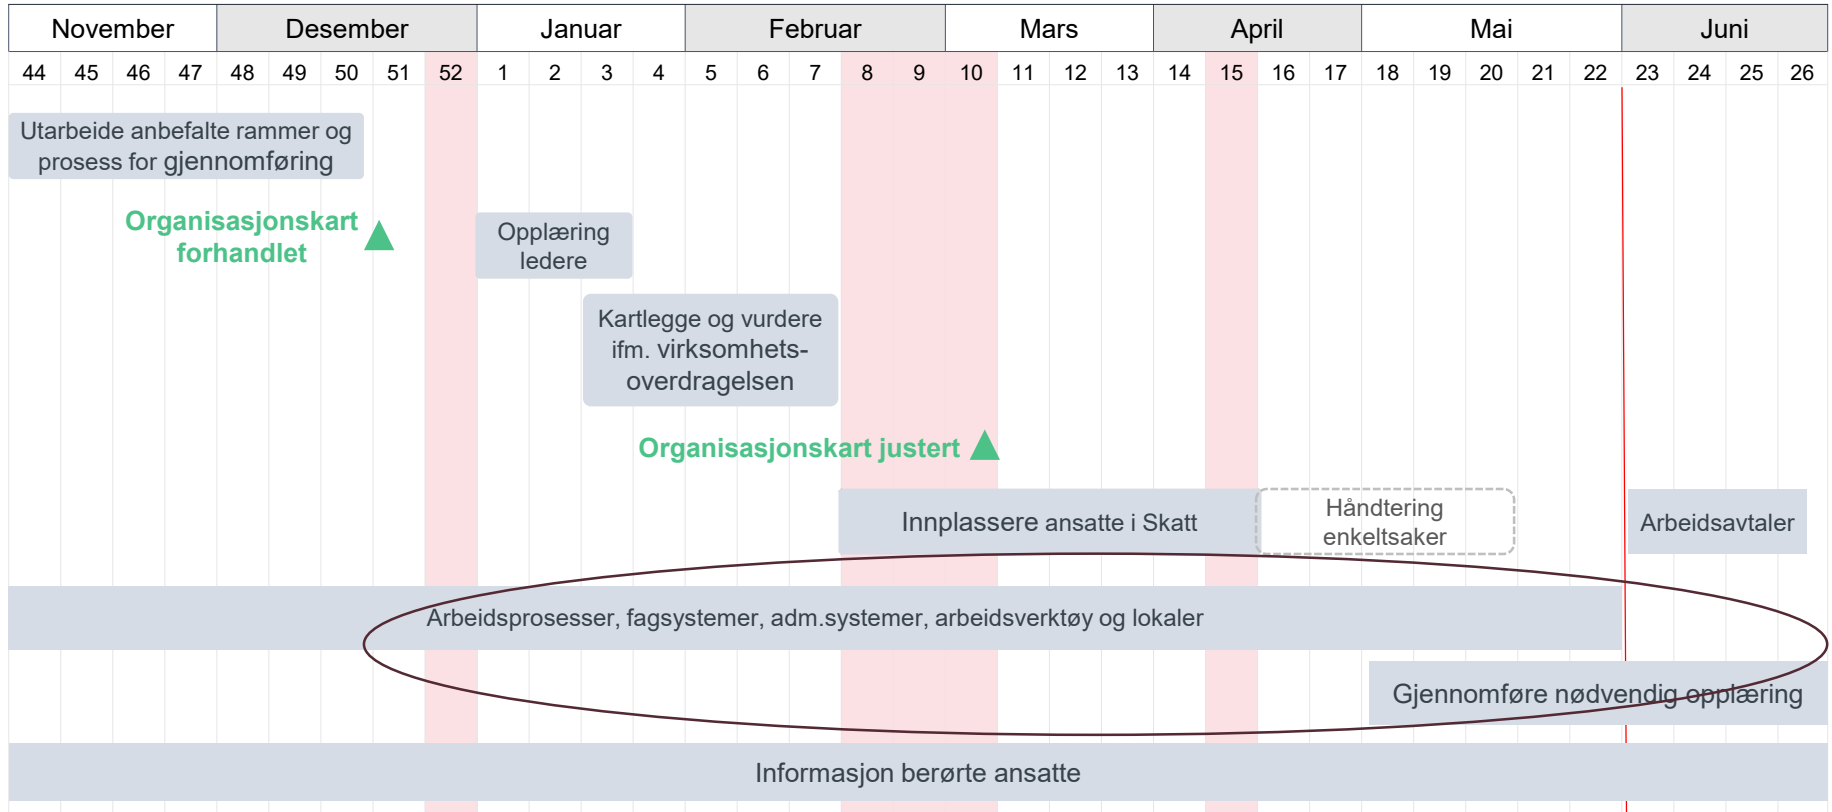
| November | Desember | Januar | Februar | Mars | April | Mai | Juni |
|---|---|---|---|---|---|---|---|

44 45 46 47 48 49 50 51 52 1 2 3 4 5 6 7 8 9 10 11 12 13 14 15 16 17 18 19 20 21 22 23 24 25 26

Utarbeide anbefalte rammer og prosess for gjennomføring

Organisasjonskart forhandlet

Opplæring ledere

Kartlegge og vurdere ifm. virksomhetsoverdragelsen

Organisasjonskart justert

Innplassere ansatte i Skatt

Håndtering enkeltsaker

Arbeidsavtaler

Arbeidsprosesser, fagsystemer, adm.systemer, arbeidsverktøy og lokaler

Gjennomføre nødvendig opplæring

Informasjon berørte ansatte